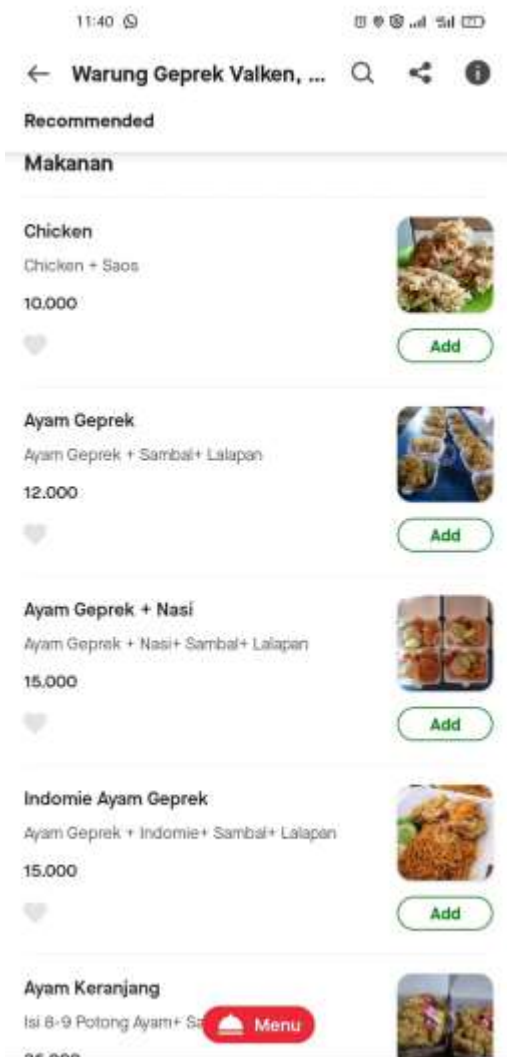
11:40

Warung Geprek Valken, ...

Recommended

Makanan

Chicken

Chicken + Saos

10.000

Add

Ayam Geprek

Ayam Geprek + Sambal+ Lalapan

12.000

Add

Ayam Geprek + Nasi

Ayam Geprek + Nasi+ Sambal+ Lalapan

15.000

Add

Indomie Ayam Geprek

Ayam Geprek + Indomie+ Sambal+ Lalapan

15.000

Add

Ayam Keranjang

Isi 8-9 Potong Ayam+ Sa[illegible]

Menu

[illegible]